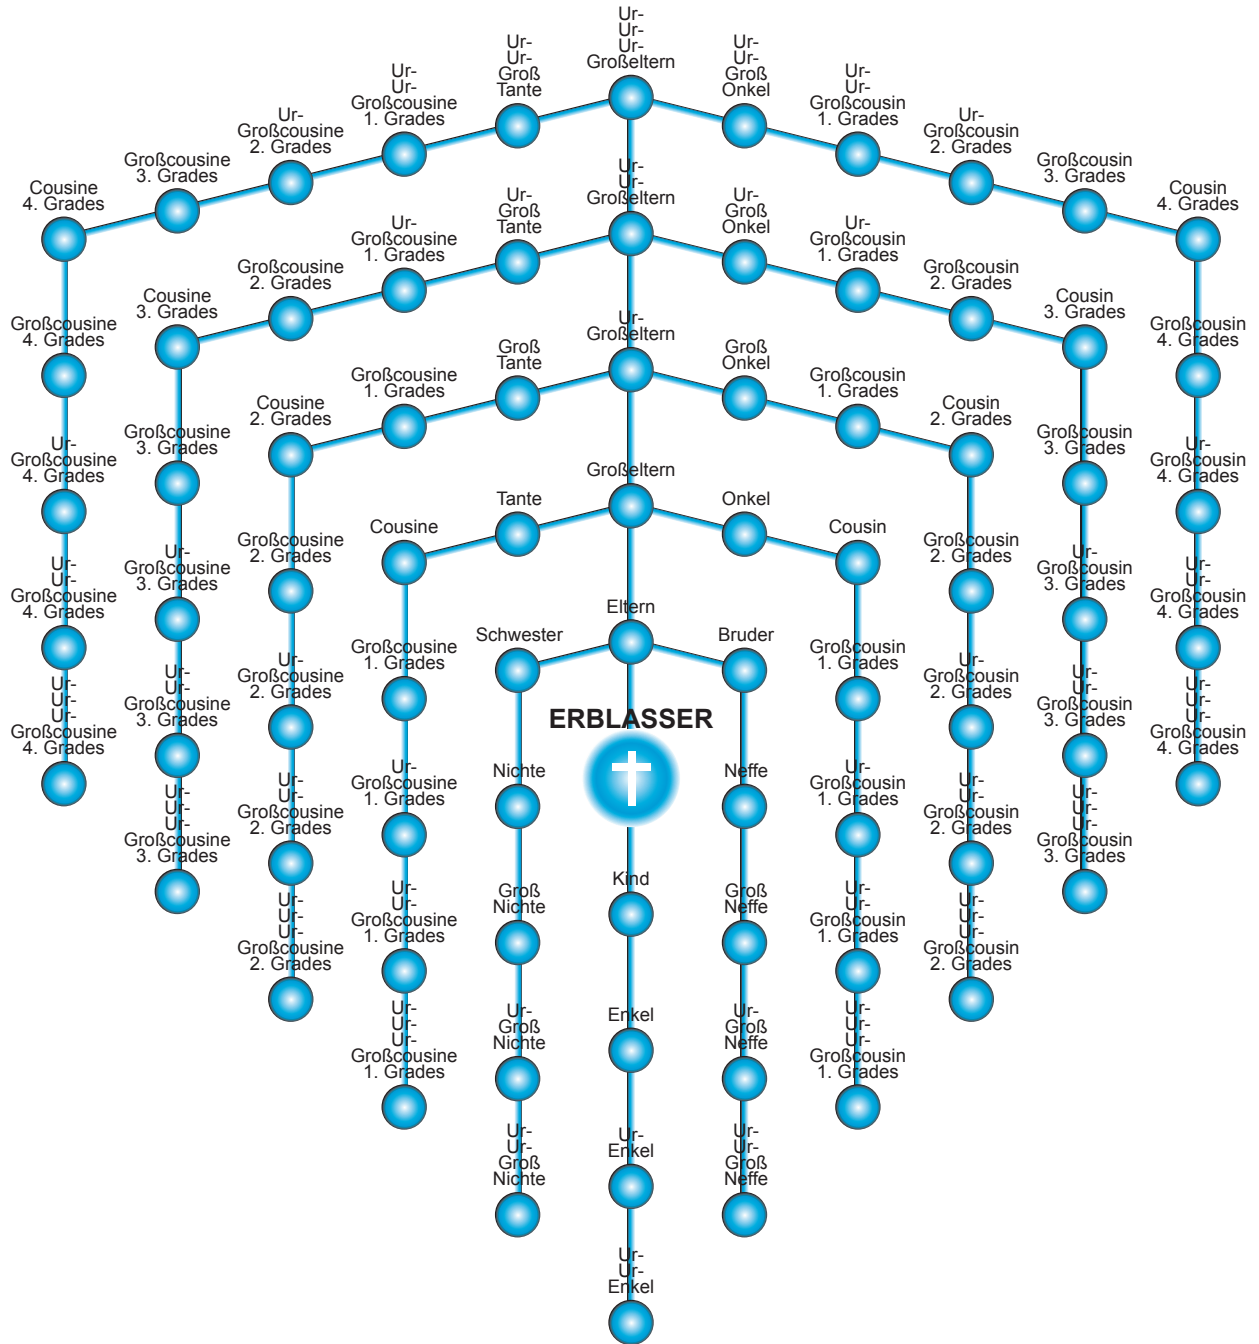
Ur-
Ur-
Ur-
Großeltern

Ur-
Ur-
Groß
Tante

Ur-
Ur-
Groß
Onkel

Ur-
Ur-
Großcousine
1. Grades

Ur-
Ur-
Großcousin
1. Grades

Ur-
Großcousine
2. Grades

Ur-
Großcousin
2. Grades

Großcousine
3. Grades

Großcousin
3. Grades

Cousine
4. Grades

Cousin
4. Grades

Ur-
Ur-
Großeltern

Ur-
Groß
Tante

Ur-
Groß
Onkel

Ur-
Großcousine
1. Grades

Ur-
Großcousin
1. Grades

Großcousine
2. Grades

Großcousin
2. Grades

Cousine
3. Grades

Cousin
3. Grades

Großcousine
4. Grades

Großcousin
4. Grades

Ur-
Großeltern

Groß
Tante

Groß
Onkel

Großcousine
1. Grades

Großcousin
1. Grades

Cousine
2. Grades

Cousin
2. Grades

Großcousine
3. Grades

Großcousin
3. Grades

Ur-
Großcousine
4. Grades

Ur-
Großcousin
4. Grades

Großeltern

Tante

Onkel

Cousine

Cousin

Großcousine
2. Grades

Großcousin
2. Grades

Ur-
Großcousine
3. Grades

Ur-
Großcousin
3. Grades

Ur-
Ur-
Großcousine
4. Grades

Ur-
Ur-
Großcousin
4. Grades

Eltern

Schwester

Bruder

Großcousine
1. Grades

Großcousin
1. Grades

Ur-
Großcousine
2. Grades

Ur-
Großcousin
2. Grades

Ur-
Ur-
Großcousine
3. Grades

Ur-
Ur-
Großcousin
3. Grades

Ur-
Ur-
Ur-
Großcousine
4. Grades

Ur-
Ur-
Ur-
Großcousin
4. Grades

ERBLASSER

Nichte

Neffe

Ur-
Großcousine
1. Grades

Ur-
Großcousin
1. Grades

Ur-
Ur-
Großcousine
2. Grades

Ur-
Ur-
Großcousin
2. Grades

Ur-
Ur-
Ur-
Großcousine
3. Grades

Ur-
Ur-
Ur-
Großcousin
3. Grades

Kind

Groß
Nichte

Groß
Neffe

Ur-
Ur-
Großcousine
1. Grades

Ur-
Ur-
Großcousin
1. Grades

Ur-
Ur-
Ur-
Großcousine
2. Grades

Ur-
Ur-
Ur-
Großcousin
2. Grades

Enkel

Ur-
Groß
Nichte

Ur-
Groß
Neffe

Ur-
Ur-
Ur-
Großcousine
1. Grades

Ur-
Ur-
Ur-
Großcousin
1. Grades

Ur-
Enkel

Ur-
Ur-
Groß
Nichte

Ur-
Ur-
Groß
Neffe

Ur-
Ur-
Enkel